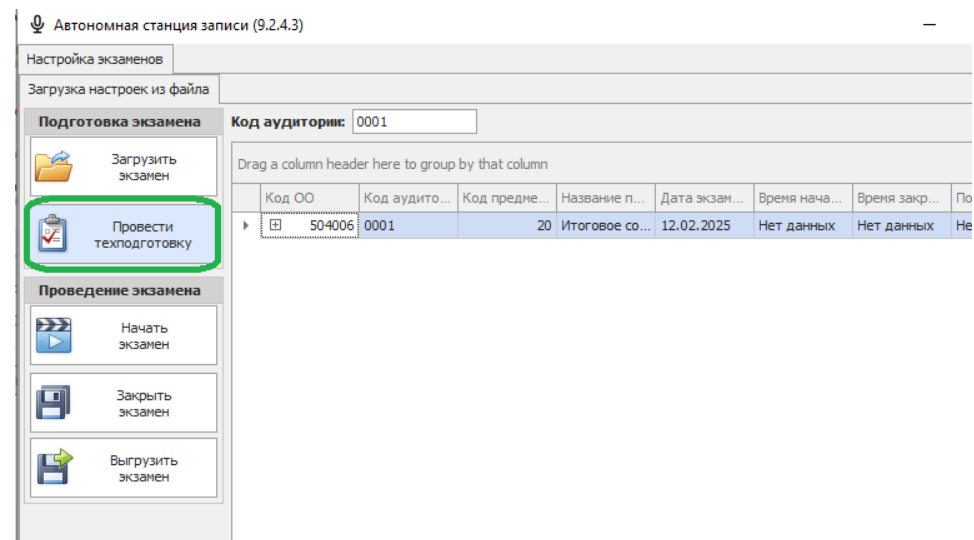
Автономная станция записи (9.2.4.3)

—

Настройка экзаменов

Загрузка настроек из файла

Подготовка экзамена

Загрузить экзамен

Провести техподготовку

Проведение экзамена

Начать экзамен

Закрыть экзамен

Выгрузить экзамен

Код аудитории: 0001

Drag a column header here to group by that column

| Код ОО | Код аудито... | Код предме... | Название п... | Дата экзам... | Время нача... | Время закр... | По |
|---|---|---|---|---|---|---|---|
| 504006 | 0001 | 20 | Итоговое со... | 12.02.2025 | Нет данных | Нет данных | Не |